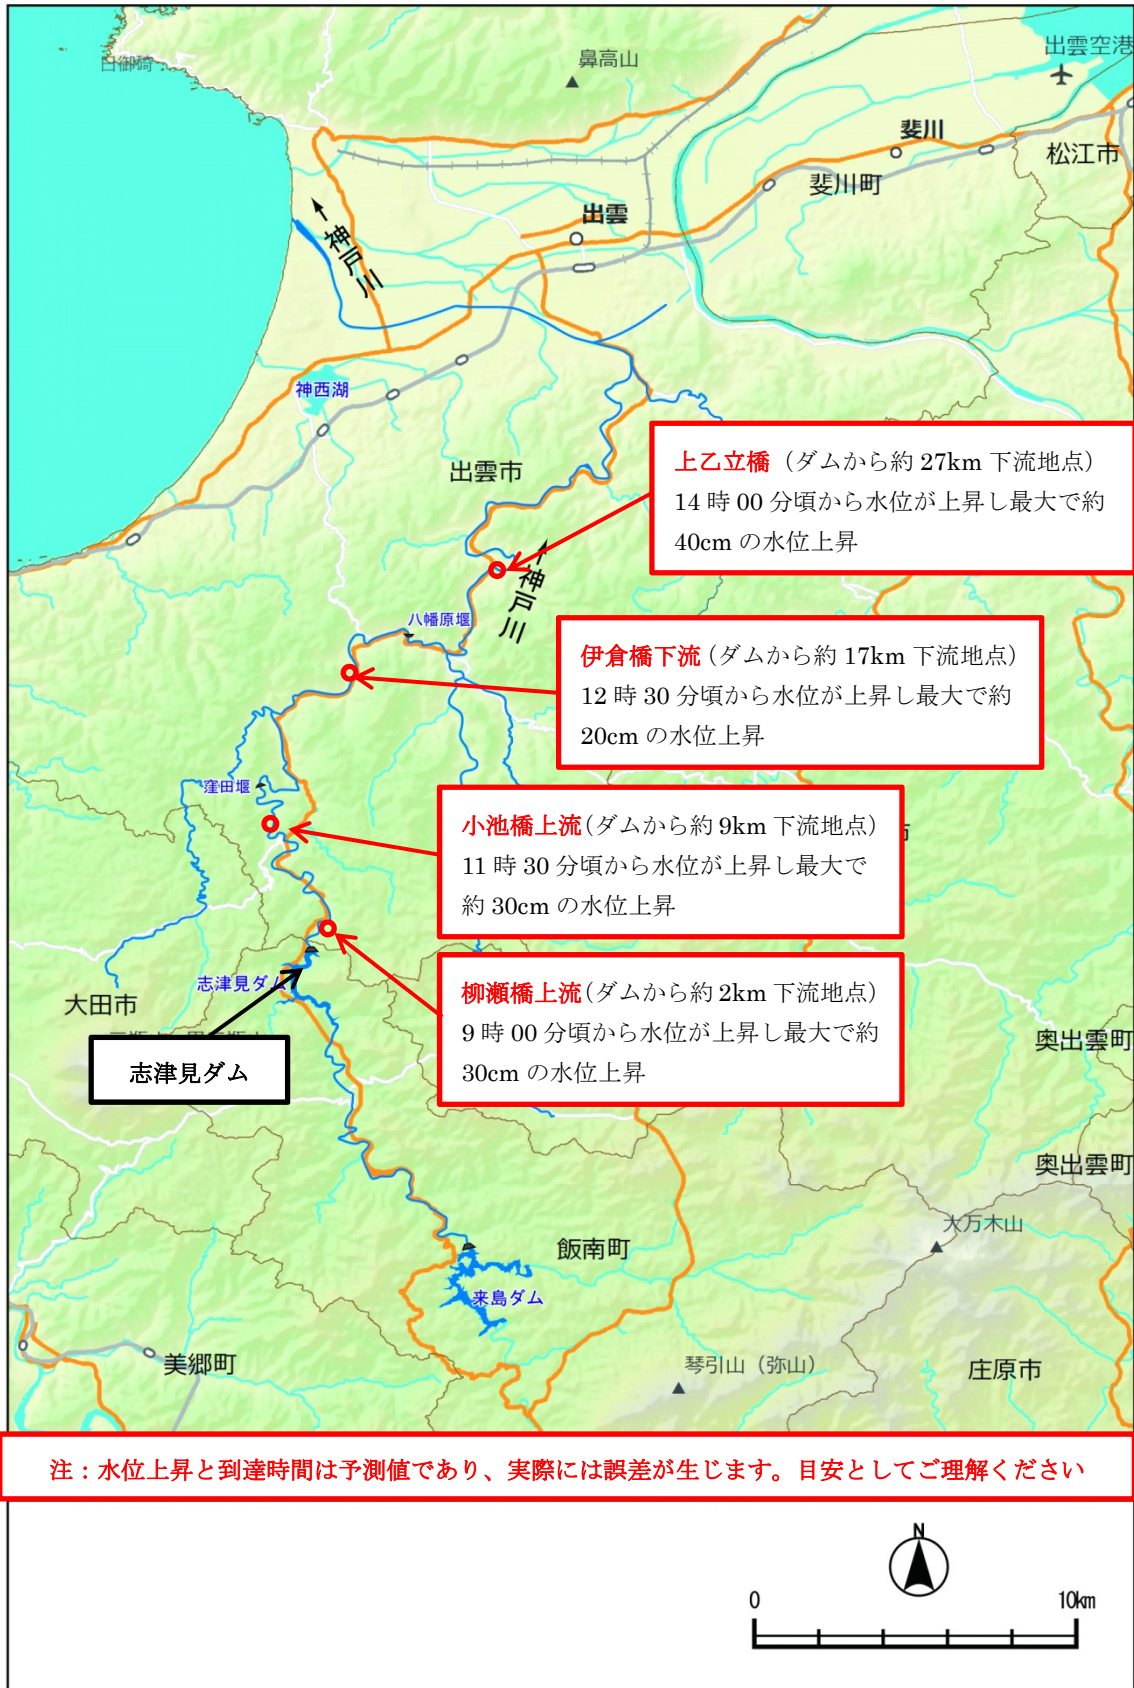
日御碕

鼻高山

出雲空港

斐川

松江市

斐川町

出雲

神戸川

神西湖

出雲市

上乙立橋（ダムから約 27km 下流地点）
14 時 00 分頃から水位が上昇し最大で約 40cm の水位上昇

神戸川

八幡原堰

伊倉橋下流（ダムから約 17km 下流地点）
12 時 30 分頃から水位が上昇し最大で約 20cm の水位上昇

窪田堰

小池橋上流（ダムから約 9km 下流地点）
11 時 30 分頃から水位が上昇し最大で約 30cm の水位上昇

柳瀬橋上流（ダムから約 2km 下流地点）
9 時 00 分頃から水位が上昇し最大で約 30cm の水位上昇

志津見ダム

大田市

志津見ダム

奥出雲町

奥出雲町

大万木山

飯南町

来島ダム

美郷町

琴引山（弥山）

庄原市

注：水位上昇と到達時間は予測値であり、実際には誤差が生じます。目安としてご理解ください

N

0

10km